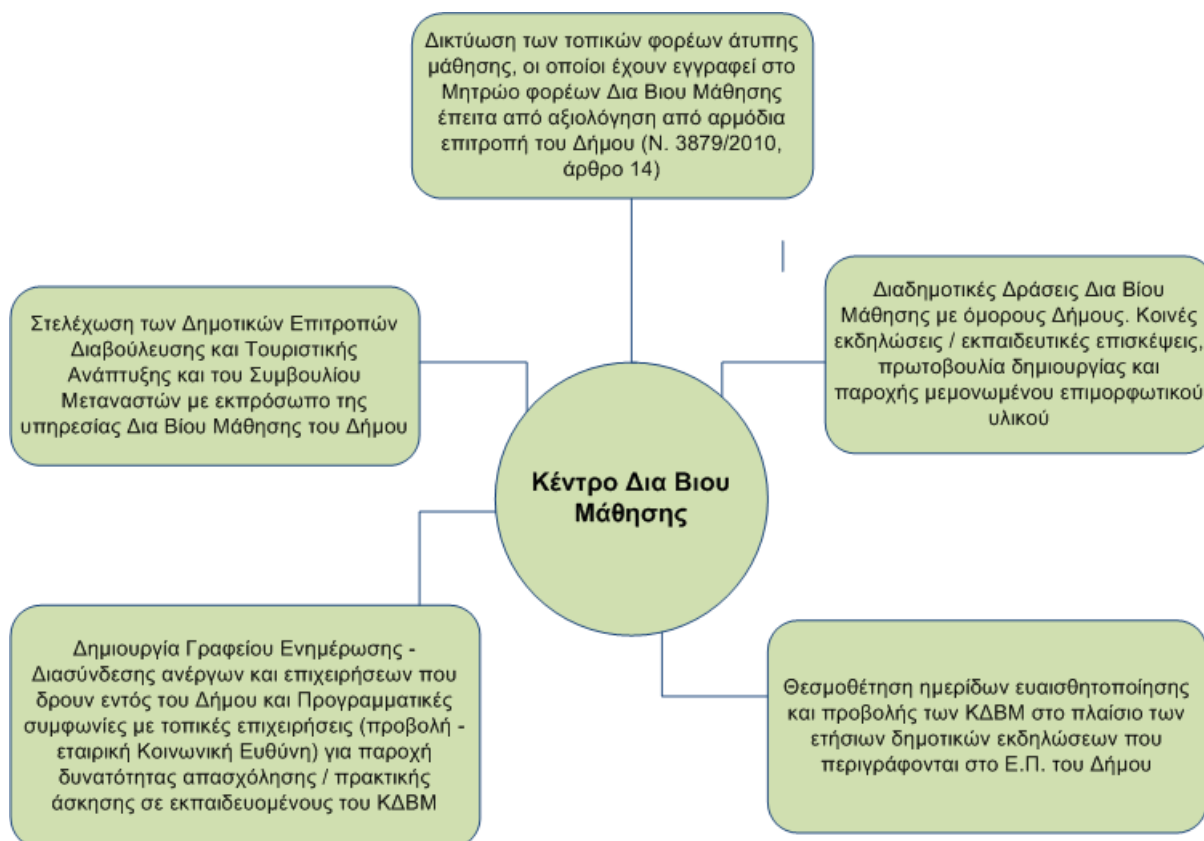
Δικτύωση των τοπικών φορέων άτυπης μάθησης, οι οποίοι έχουν εγγραφεί στο Μητρώο φορέων Δια Βιου Μάθησης έπειτα από αξιολόγηση από αρμόδια επιτροπή του Δήμου (Ν. 3879/2010, άρθρο 14)

Στελέχωση των Δημοτικών Επιτροπών Διαβούλευσης και Τουριστικής Ανάπτυξης και του Συμβουλίου Μεταναστών με εκπρόσωπο της υπηρεσίας Δια Βίου Μάθησης του Δήμου

Διαδημοτικές Δράσεις Δια Βίου Μάθησης με όμορους Δήμους. Κοινές εκδηλώσεις / εκπαιδευτικές επισκέψεις, πρωτοβουλία δημιουργίας και παροχής μεμονωμένου επιμορφωτικού υλικού

Κέντρο Δια Βιου Μάθησης

Δημιουργία Γραφείου Ενημέρωσης - Διασύνδεσης ανέργων και επιχειρήσεων που δρουν εντός του Δήμου και Προγραμματικές συμφωνίες με τοπικές επιχειρήσεις (προβολή - εταιρική Κοινωνική Ευθύνη) για παροχή δυνατότητας απασχόλησης / πρακτικής άσκησης σε εκπαιδευομένους του ΚΔΒΜ

Θεσμοθέτηση ημερίδων ευαισθητοποίησης και προβολής των ΚΔΒΜ στο πλαίσιο των ετήσιων δημοτικών εκδηλώσεων που περιγράφονται στο Ε.Π. του Δήμου